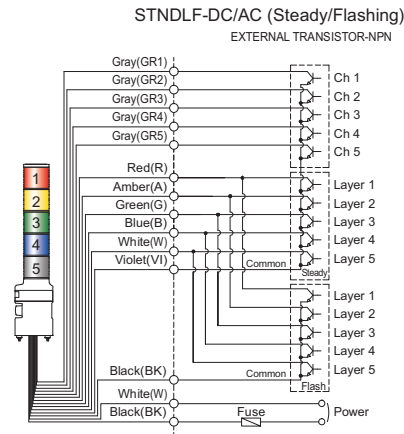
STNDLF-DC/AC (Steady/Flashing)
EXTERNAL TRANSISTOR-NPN

Gray(GR1)
Gray(GR2)
Gray(GR3)
Gray(GR4)
Gray(GR5)

Ch 1
Ch 2
Ch 3
Ch 4
Ch 5

1
2
3
4
5

Red(R)
Amber(A)
Green(G)
Blue(B)
White(W)
Violet(VI)

Common

Layer 1
Layer 2
Layer 3
Layer 4
Layer 5
Steady

Layer 1
Layer 2
Layer 3
Layer 4
Layer 5

Black(BK)
Common
Flash

White(W)
Black(BK)
Fuse
Power